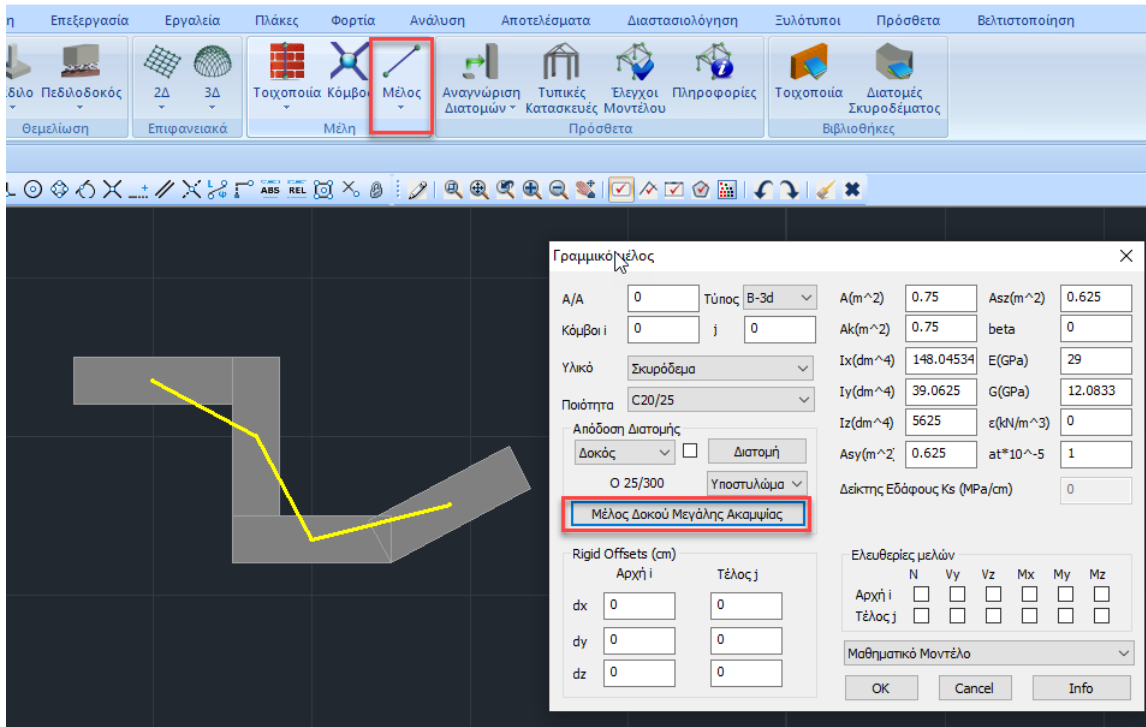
η Επεξεργασία Εργαλεία Πλάκες Φορτία Ανάλυση Αποτελέσματα Διαστασιολόγηση Ξυλότυποι Πρόσθετα Βελτιστοποίηση

δίλο Πεδιλοδοκός
Θεμελίωση

2Δ 3Δ
Επιφανειακά

Τοιχοποιία Κόμβος Μέλος
Μέλη

Αναγνώριση Διατομών Τυπικές Κατασκευές Έλεγχοι Μοντέλου Πληροφορίες
Πρόσθετα

Τοιχοποιία Διατομές Σκυροδέματος
Βιβλιοθήκες

ABS REL

Γραμμικό Μέλος

| | | | |
|---|---|---|---|
| Α/Α | 0 | Τύπος | B-3d |
| Κόμβοι i | 0 | j | 0 |

Υλικό Σκυρόδεμα
Ποιότητα C20/25

Απόδοση Διατομής
Δοκός Διατομή
Ο 25/300 Υποστυλώμα
Μέλος Δοκού Μεγάλης Ακαμψίας

| | | | |
|---|---|---|---|
| A(m^2) | 0.75 | Asz(m^2) | 0.625 |
| Ak(m^2) | 0.75 | beta | 0 |
| Ix(dm^4) | 148.04534 | E(GPa) | 29 |
| Iy(dm^4) | 39.0625 | G(GPa) | 12.0833 |
| Iz(dm^4) | 5625 | ε(kN/m^3) | 0 |
| Asy(m^2 | 0.625 | at*10^-5 | 1 |

Δείκτης Εδάφους Ks (MPa/cm) 0

Rigid Offsets (cm)

| | Αρχή i | Τέλος j |
|---|---|---|
| dx | 0 | 0 |
| dy | 0 | 0 |
| dz | 0 | 0 |

Ελευθερίες μελών
N Vy Vz Mx My Mz
Αρχή i
Τέλος j

Μαθηματικό Μοντέλο

OK Cancel Info